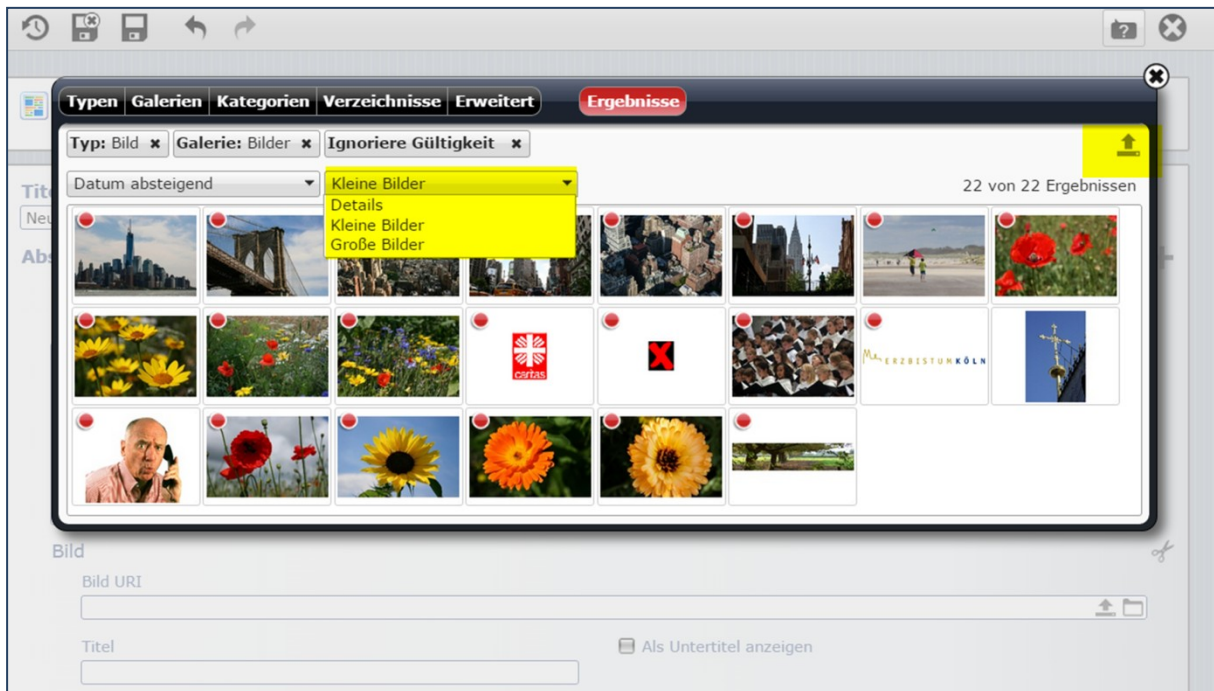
Typen Galerien Kategorien Verzeichnisse Erweitert Ergebnisse

Typ: Bild ✖ Galerie: Bilder ✖ Ignoriere Gültigkeit ✖

Datum absteigend
Kleine Bilder
Details
Kleine Bilder
Große Bilder

22 von 22 Ergebnissen

Tit
Neu
Abs

caritas

ERZBISTUM KÖLN

Bild
Bild URI
Titel
Als Untertitel anzeigen